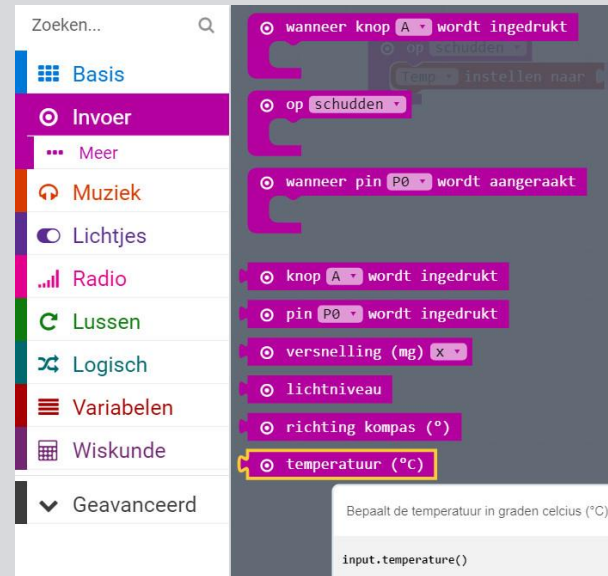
Zoeken...

Basis
Invoer
Meer
Muziek
Lichtjes
Radio
Lussen
Logisch
Variabelen
Wiskunde
Geavanceerd

wanneer knop A wordt ingedrukt

op schudden

Temp instellen naar

op schudden

wanneer pin P0 wordt aangeraakt

knop A wordt ingedrukt

pin P0 wordt ingedrukt

versnelling (mg) x

lichtniveau

richting kompas (°)

temperatuur (°C)

Bepaalt de temperatuur in graden celcius (°C)

input.temperature()